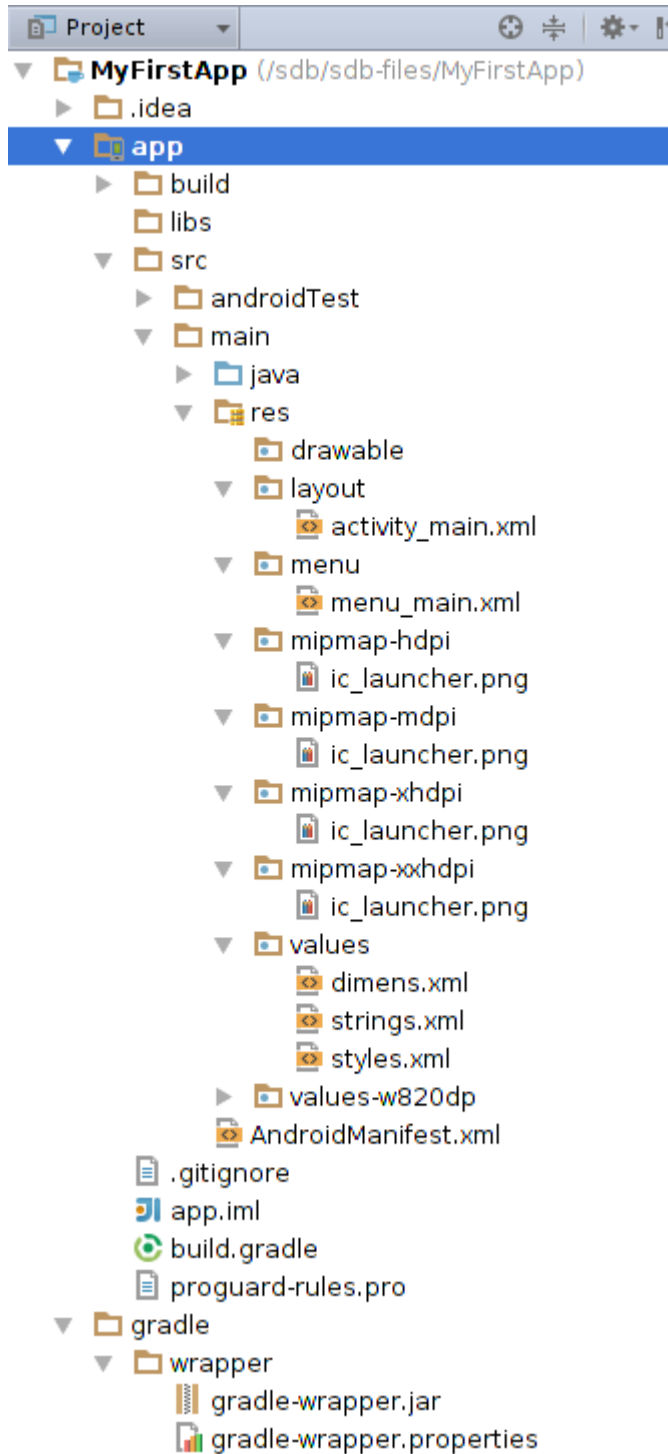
Project

MyFirstApp (/sdb/sdb-files/MyFirstApp)
.idea
app
build
libs
src
androidTest
main
java
res
drawable
layout
activity_main.xml
menu
menu_main.xml
mipmap-hdpi
ic_launcher.png
mipmap-mdpi
ic_launcher.png
mipmap-xhdpi
ic_launcher.png
mipmap-xxhdpi
ic_launcher.png
values
dimens.xml
strings.xml
styles.xml
values-w820dp
AndroidManifest.xml
.gitignore
app.iml
build.gradle
proguard-rules.pro
gradle
wrapper
gradle-wrapper.jar
gradle-wrapper.properties